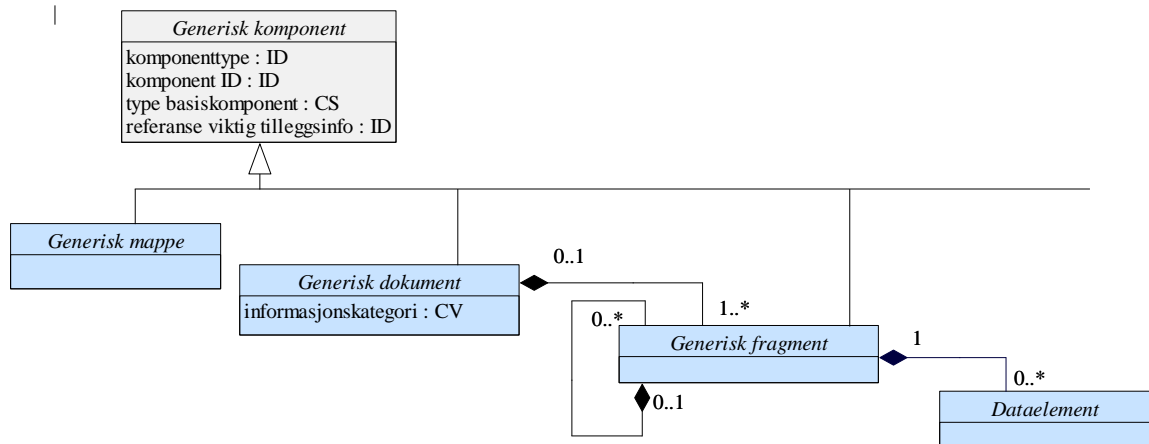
Generisk komponent
komponenttype : ID
komponent ID : ID
type basiskomponent : CS
referanse viktig tilleggsinfo : ID

Generisk mappe

Generisk dokument
informasjonskategori : CV

0..1

1..*

0..*

Generisk fragment

0..1

1

0..*

Dataelement